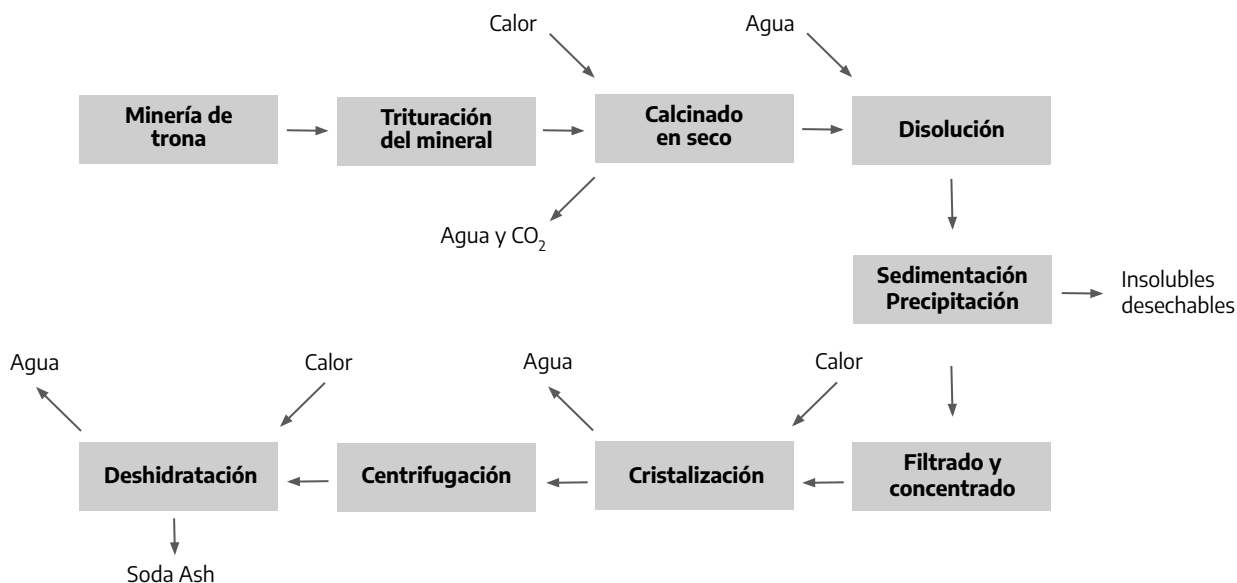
Calor

Agua

Minería de trona

Trituración del mineral

Calcinado en seco

Disolución

Agua y $CO_2$

Sedimentación Precipitación

Insolubles desechables

Agua

Calor

Agua

Calor

Deshidratación

Centrifugación

Cristalización

Filtrado y concentrado

Soda Ash